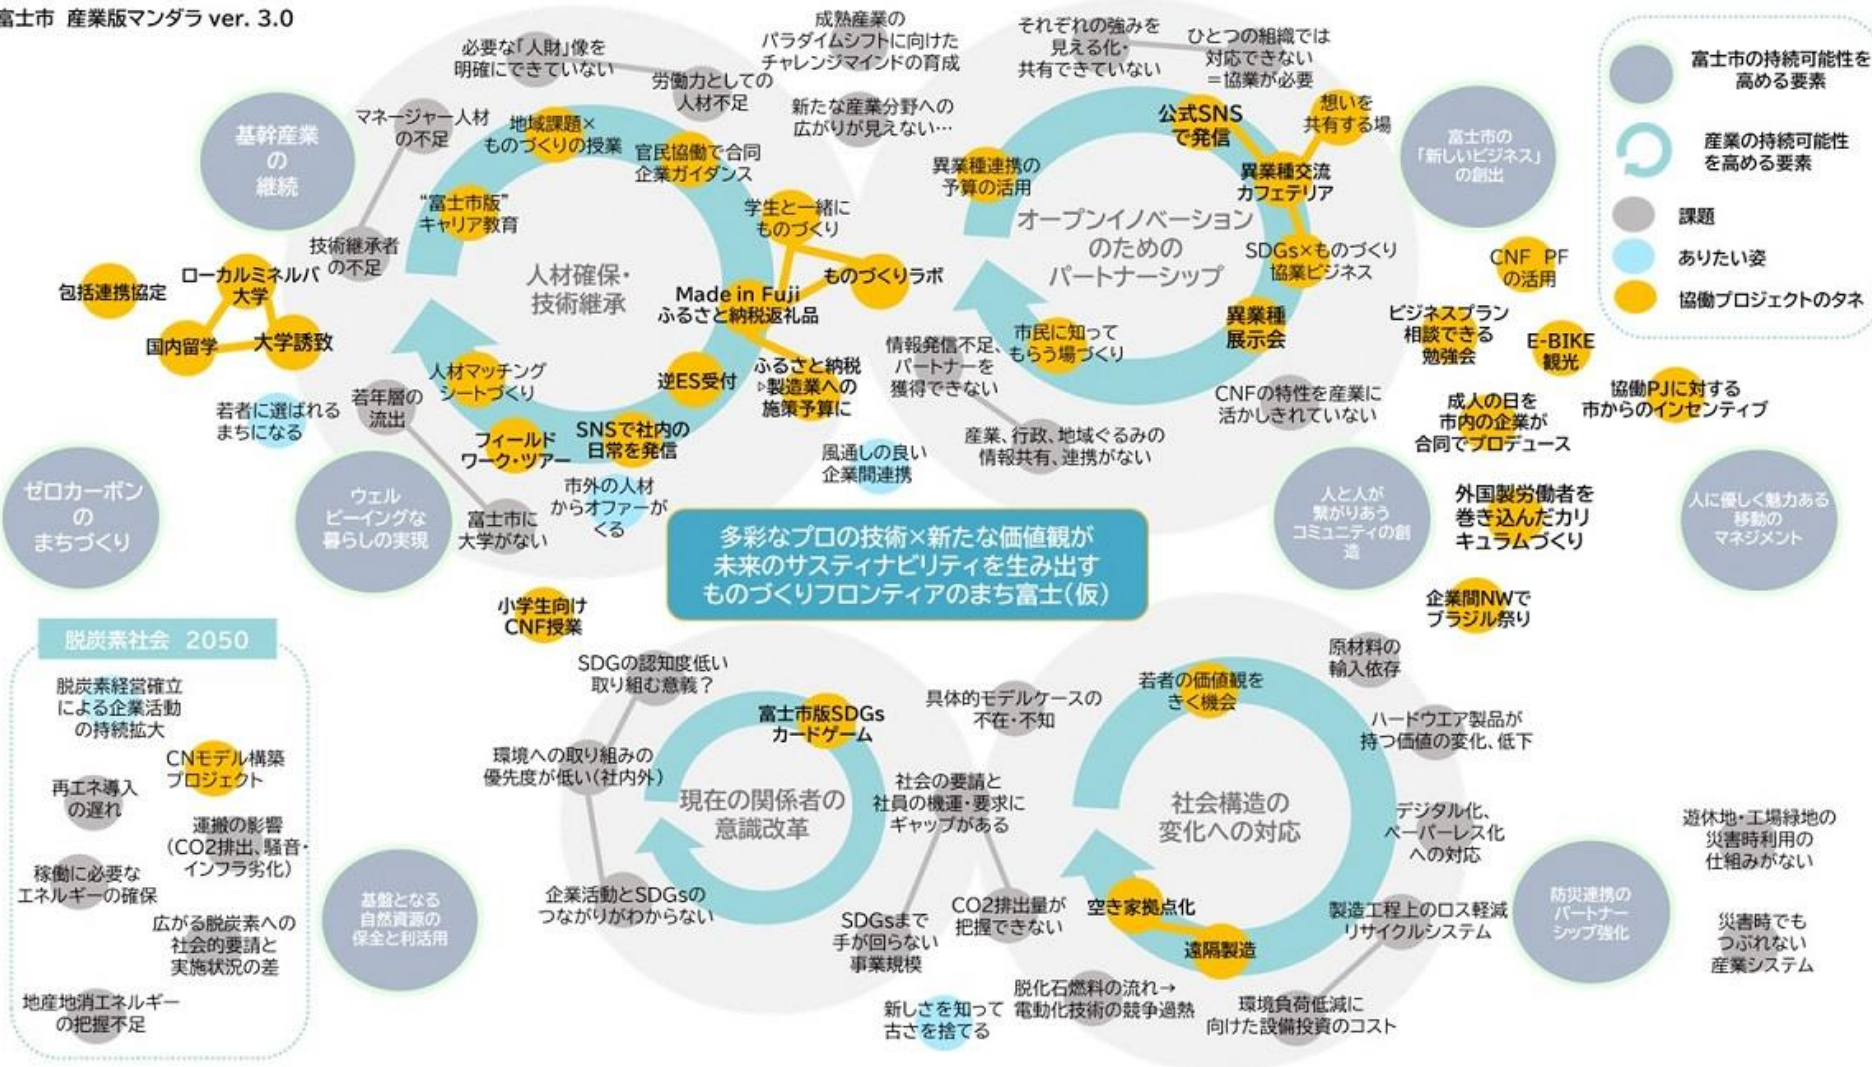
富士市 産業版マンダラ ver. 3.0

富士市の持続可能性を高める要素
産業の持続可能性を高める要素
課題
ありたい姿
協働プロジェクトのタネ

多彩なプロの技術×新たな価値観が未来のサステイナビリティを生み出すものづくりフロンティアのまち富士(仮)

人材確保・技術継承
必要な「人財」像を明確にできていない
労働力としての人材不足
マネージャー人材の不足
地域課題×ものづくりの授業
官民協働で合同企業ガイダンス
"富士市版"キャリア教育
学生と一緒にものづくり
技術継承者の不足
ものづくりラボ
Made in Fuji ふるさと納税返礼品
ふるさと納税▷製造業への施策予算に
逆ES受付
人材マッチングシートづくり
SNSで社内の日常を発信
フィールドワーク・ツアー
若年層の流出
若者に選ばれるまちになる
市外の人材からオファーがくる
富士市に大学がない
基幹産業の継続
ローカルミネルバ大学
包括連携協定
国内留学
大学誘致
ゼロカーボンのまちづくり
ウェルビーイングな暮らしの実現

オープンイノベーションのためのパートナーシップ
成熟産業のパラダイムシフトに向けたチャレンジマインドの育成
新たな産業分野への広がりが見えない…
それぞれの強みを見える化・共有できていない
ひとつの組織では対応できない=協業が必要
公式SNSで発信
想いを共有する場
異業種連携の予算の活用
異業種交流カフェテリア
SDGs×ものづくり協業ビジネス
異業種展示会
市民に知ってもらう場づくり
情報発信不足、パートナーを獲得できない
CNFの特性を産業に活かしきれていない
産業、行政、地域ぐるみの情報共有、連携がない
風通しの良い企業間連携
富士市の「新しいビジネス」の創出
CNF PFの活用
ビジネスプラン相談できる勉強会
E-BIKE観光
協働PJに対する市からのインセンティブ
成人の日を市内の企業が合同でプロデュース
人と人が繋がりあうコミュニティの創造
外国製労働者を巻き込んだカリキュラムづくり
人に優しく魅力ある移動のマネジメント
企業間NWでブラジル祭り

小学生向けCNF授業
現在の関係者の意識改革
SDGの認知度低い 取り組む意義?
富士市版SDGsカードゲーム
環境への取り組みの優先度が低い(社内外)
社会の要請と社員の機運・要求にギャップがある
企業活動とSDGsのつながりがわからない
SDGsまで手が回らない事業規模
CO2排出量が把握できない
具体的モデルケースの不在・不知
基盤となる自然資源の保全と利活用

社会構造の変化への対応
若者の価値観をきく機会
原材料の輸入依存
ハードウエア製品が持つ価値の変化、低下
デジタル化、ペーパーレス化への対応
空き家拠点化
遠隔製造
製造工程上のロス軽減リサイクルシステム
脱化石燃料の流れ→電動化技術の競争過熱
環境負荷低減に向けた設備投資のコスト
新しさを知って古さを捨てる
防災連携のパートナーシップ強化
遊休地・工場緑地の災害時利用の仕組みがない
災害時でもつぶれない産業システム

脱炭素社会 2050
脱炭素経営確立による企業活動の持続拡大
CNモデル構築プロジェクト
再エネ導入の遅れ
運搬の影響(CO2排出、騒音・インフラ劣化)
稼働に必要なエネルギーの確保
広がる脱炭素への社会的要請と実施状況の差
地産地消エネルギーの把握不足